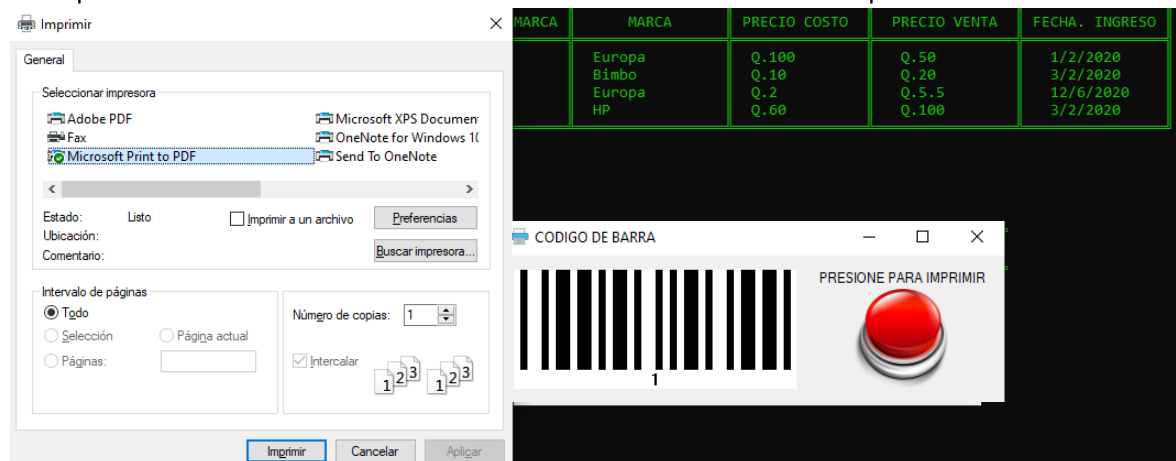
Imprimir
×
General
Seleccionar impresora
Adobe PDF
Fax
Microsoft Print to PDF
Microsoft XPS Documen
OneNote for Windows 1(
Send To OneNote
Estado: Listo
Ubicación:
Comentario:
Imprimir a un archivo
Preferencias
Buscar impresora...
Intervalo de páginas
Todo
Selección
Página actual
Páginas:
Número de copias: 1
Intercalar
Imprimir
Cancelar
Aplicar

| MARCA | MARCA | PRECIO COSTO | PRECIO VENTA | FECHA. INGRESO |
|---|---|---|---|---|
| | Europa<br>Bimbo<br>Europa<br>HP | Q.100<br>Q.10<br>Q.2<br>Q.60 | Q.50<br>Q.20<br>Q.5.5<br>Q.100 | 1/2/2020<br>3/2/2020<br>12/6/2020<br>3/2/2020 |

CODIGO DE BARRA
1
PRESIONE PARA IMPRIMIR